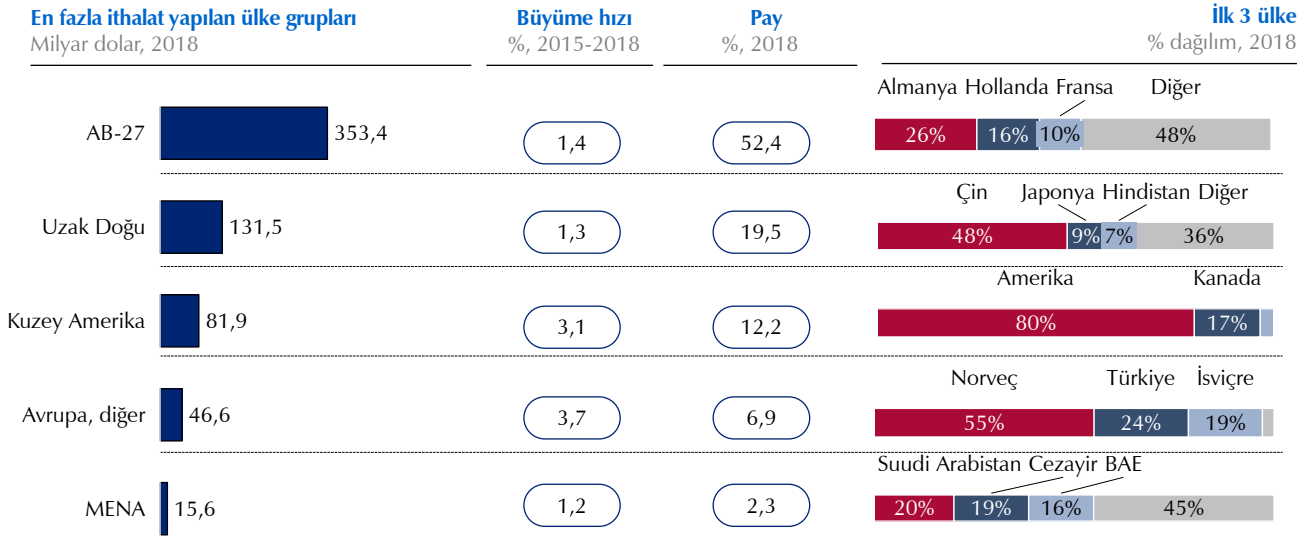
En fazla ithalat yapılan ülke grupları
Milyar dolar, 2018

Büyüme hızı
%, 2015-2018

Pay
%, 2018

İlk 3 ülke
% dağılım, 2018

| Ülke grubu | Milyar dolar | Büyüme hızı | Pay | İlk 3 ülke |
|---|---|---|---|---|
| AB-27 | 353,4 | 1,4 | 52,4 | Almanya 26%, Hollanda 16%, Fransa 10%, Diğer 48% |
| Uzak Doğu | 131,5 | 1,3 | 19,5 | Çin 48%, Japonya 9%, Hindistan 7%, Diğer 36% |
| Kuzey Amerika | 81,9 | 3,1 | 12,2 | Amerika 80%, Kanada 17% |
| Avrupa, diğer | 46,6 | 3,7 | 6,9 | Norveç 55%, Türkiye 24%, İsviçre 19% |
| MENA | 15,6 | 1,2 | 2,3 | Suudi Arabistan 20%, Cezayir 19%, BAE 16%, 45% |